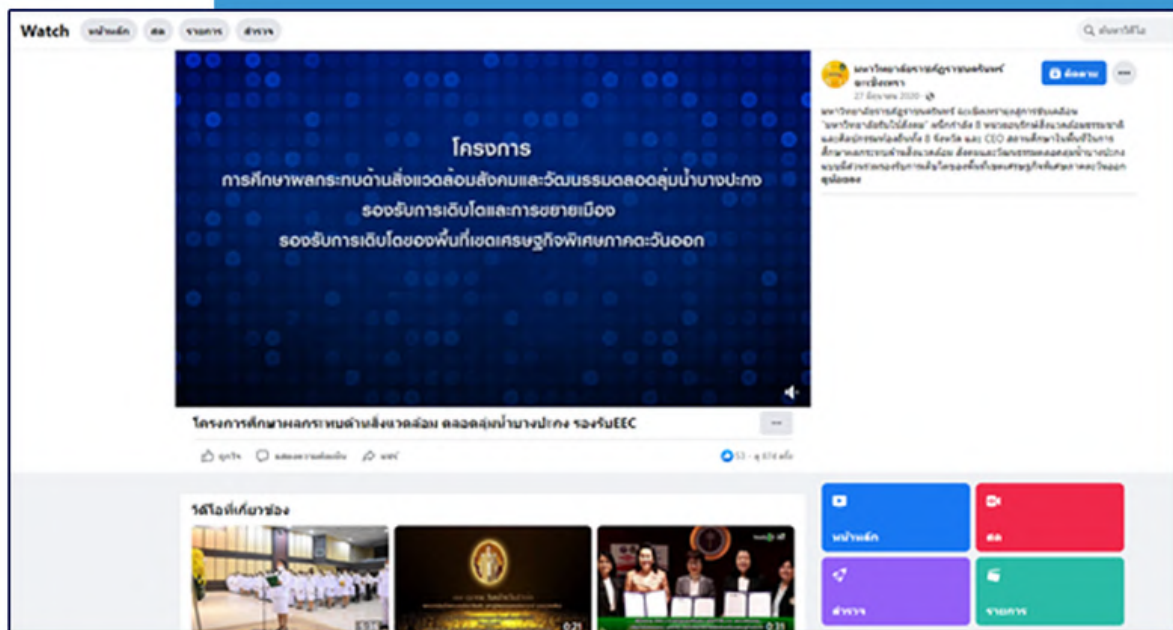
Watch หน้าหลัก สด รายการ สำรวจ

ค้นหาวิดีโอ

โครงการ
การศึกษาผลกระทบด้านสิ่งแวดล้อมสังคมและวัฒนธรรมตลอดลุ่มน้ำบางปะกง
รองรับการเติบโตและการขยายเมือง
รองรับการเติบโตของพื้นที่เขตเศรษฐกิจพิเศษภาคตะวันออก

มหาวิทยาลัยราชภัฏราชนครินทร์ ฉะเชิงเทรา
27 ธันวาคม 2020

ติดตาม

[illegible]

โครงการศึกษาผลกระทบด้านสิ่งแวดล้อม ตลอดลุ่มน้ำบางปะกง รองรับEEC

ถูกใจ แสดงความคิดเห็น แชร์

53 · ดู 674 ครั้ง

วิดีโอที่เกี่ยวข้อง

5:36 0:21 0:31

หน้าหลัก
สด
สำรวจ
รายการ